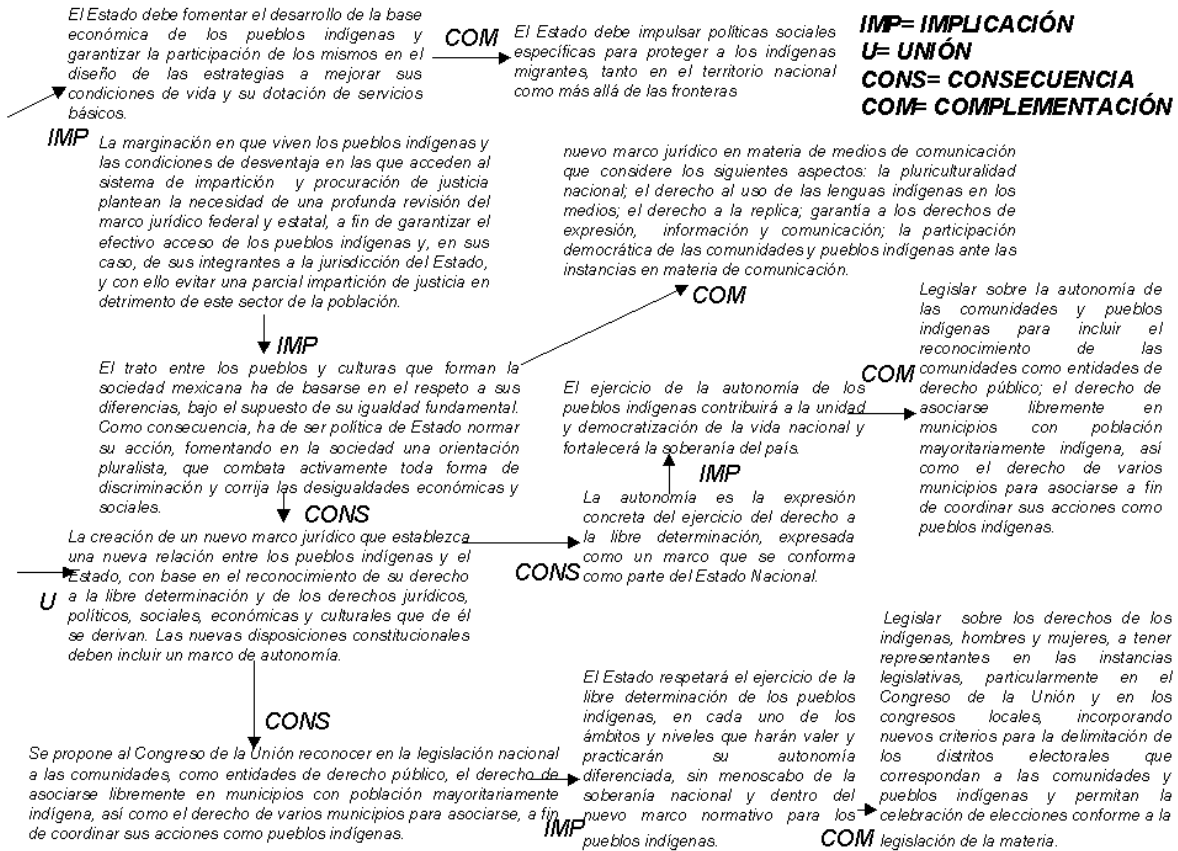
IMP= IMPLICACIÓN
U= UNIÓN
CONS= CONSECUENCIA
COM= COMPLEMENTACIÓN

El Estado debe fomentar el desarrollo de la base económica de los pueblos indígenas y garantizar la participación de los mismos en el diseño de las estrategias a mejorar sus condiciones de vida y su dotación de servicios básicos.

COM

El Estado debe impulsar políticas sociales específicas para proteger a los indígenas migrantes, tanto en el territorio nacional como más allá de las fronteras

IMP

La marginación en que viven los pueblos indígenas y las condiciones de desventaja en las que acceden al sistema de impartición y procuración de justicia plantean la necesidad de una profunda revisión del marco jurídico federal y estatal, a fin de garantizar el efectivo acceso de los pueblos indígenas y, en sus caso, de sus integrantes a la jurisdicción del Estado, y con ello evitar una parcial impartición de justicia en detrimento de este sector de la población.

nuevo marco jurídico en materia de medios de comunicación que considere los siguientes aspectos: la pluriculturalidad nacional; el derecho al uso de las lenguas indígenas en los medios; el derecho a la replica; garantía a los derechos de expresión, información y comunicación; la participación democrática de las comunidades y pueblos indígenas ante las instancias en materia de comunicación.

COM

IMP

El trato entre los pueblos y culturas que forman la sociedad mexicana ha de basarse en el respeto a sus diferencias, bajo el supuesto de su igualdad fundamental. Como consecuencia, ha de ser política de Estado normar su acción, fomentando en la sociedad una orientación pluralista, que combata activamente toda forma de discriminación y corrija las desigualdades económicas y sociales.

El ejercicio de la autonomía de los pueblos indígenas contribuirá a la unidad y democratización de la vida nacional y fortalecerá la soberanía del país.

COM

Legislar sobre la autonomía de las comunidades y pueblos indígenas para incluir el reconocimiento de las comunidades como entidades de derecho público; el derecho de asociarse libremente en municipios con población mayoritariamente indígena, así como el derecho de varios municipios para asociarse a fin de coordinar sus acciones como pueblos indígenas.

IMP

La autonomía es la expresión concreta del ejercicio del derecho a la libre determinación, expresada como un marco que se conforma como parte del Estado Nacional.

CONS

La creación de un nuevo marco jurídico que establezca una nueva relación entre los pueblos indígenas y el Estado, con base en el reconocimiento de su derecho a la libre determinación y de los derechos jurídicos, políticos, sociales, económicas y culturales que de él se derivan. Las nuevas disposiciones constitucionales deben incluir un marco de autonomía.

CONS

U

CONS

Se propone al Congreso de la Unión reconocer en la legislación nacional a las comunidades, como entidades de derecho público, el derecho de asociarse libremente en municipios con población mayoritariamente indígena, así como el derecho de varios municipios para asociarse, a fin de coordinar sus acciones como pueblos indígenas.

IMP

El Estado respetará el ejercicio de la libre determinación de los pueblos indígenas, en cada uno de los ámbitos y niveles que harán valer y practicarán su autonomía diferenciada, sin menoscabo de la soberanía nacional y dentro del nuevo marco normativo para los pueblos indígenas.

COM

Legislar sobre los derechos de los indígenas, hombres y mujeres, a tener representantes en las instancias legislativas, particularmente en el Congreso de la Unión y en los congresos locales, incorporando nuevos criterios para la delimitación de los distritos electorales que correspondan a las comunidades y pueblos indígenas y permitan la celebración de elecciones conforme a la legislación de la materia.